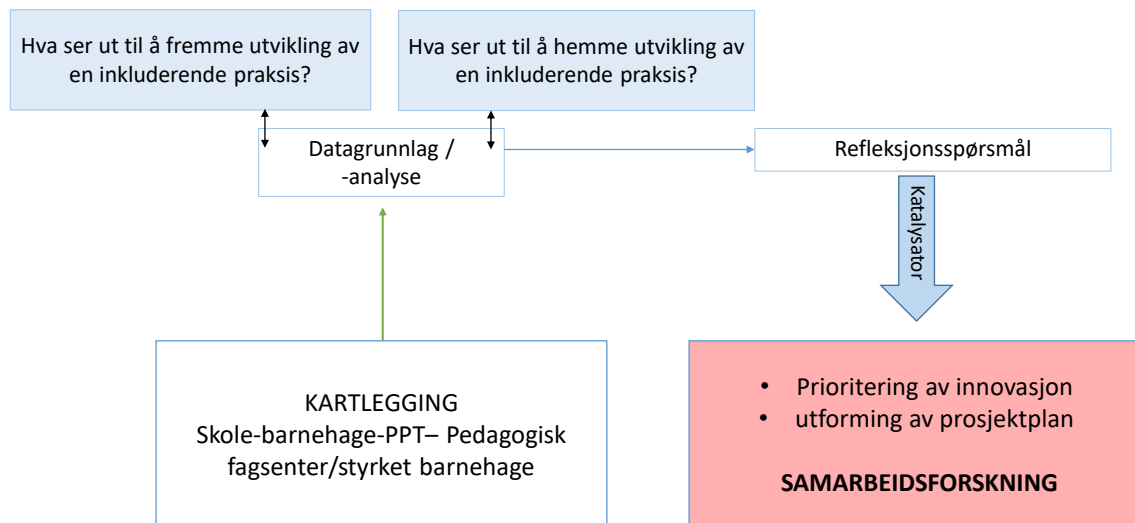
Hva ser ut til å fremme utvikling av en inkluderende praksis?

Hva ser ut til å hemme utvikling av en inkluderende praksis?

Datagrunnlag / -analyse

Refleksjonsspørsmål

Katalysator

KARTLEGGING
Skole-barnehage-PPT– Pedagogisk fagsenter/styrket barnehage

• Prioritering av innovasjon
• utforming av prosjektplan

SAMARBEIDSFORSKNING